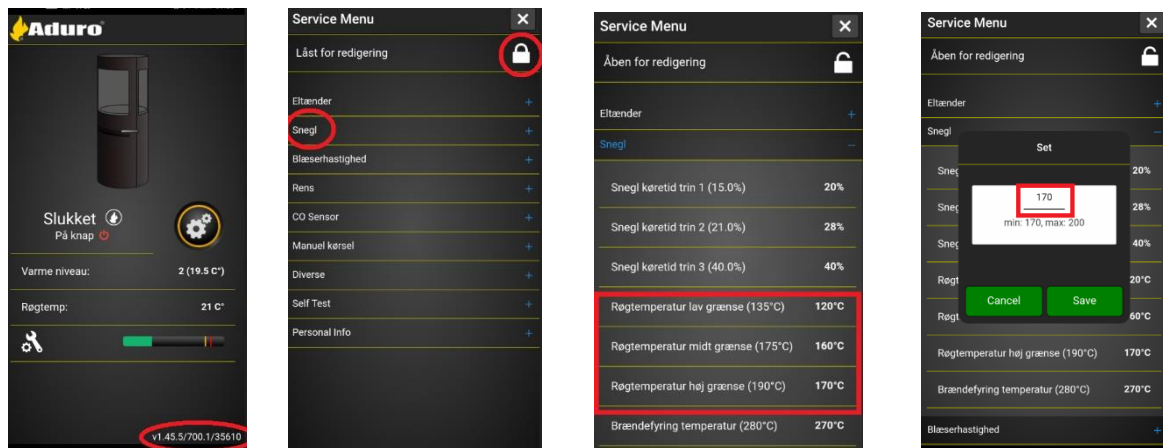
Aduro

Slukket
På knap

Varme niveau: 2 (19.5 C°)

Røgtemp: 21 C°

v1.45.5/700.1/35610

Service Menu ✕

Låst for redigering

Eltænder +
Snegl +
Blæserhastighed +
Rens +
CO Sensor +
Manuel kørsel +
Diverse +
Self Test +
Personal Info +

Service Menu ✕

Åben for redigering

Eltænder +
Snegl –

| | |
|---|---|
| Snegl køretid trin 1 (15.0%) | 20% |
| Snegl køretid trin 2 (21.0%) | 28% |
| Snegl køretid trin 3 (40.0%) | 40% |
| Røgtemperatur lav grænse (135°C) | 120°C |
| Røgtemperatur midt grænse (175°C) | 160°C |
| Røgtemperatur høj grænse (190°C) | 170°C |
| Brændefyring temperatur (280°C) | 270°C |

Service Menu ✕

Åben for redigering

Eltænder +
Snegl

Sneg 20%
Sneg 28%
Sneg 40%
Røgt 20°C
Røgt 60°C

Set

170
min: 170, max: 200

Cancel Save

Røgtemperatur høj grænse (190°C) 170°C
Brændefyring temperatur (280°C) 270°C

Blæserhastighed +